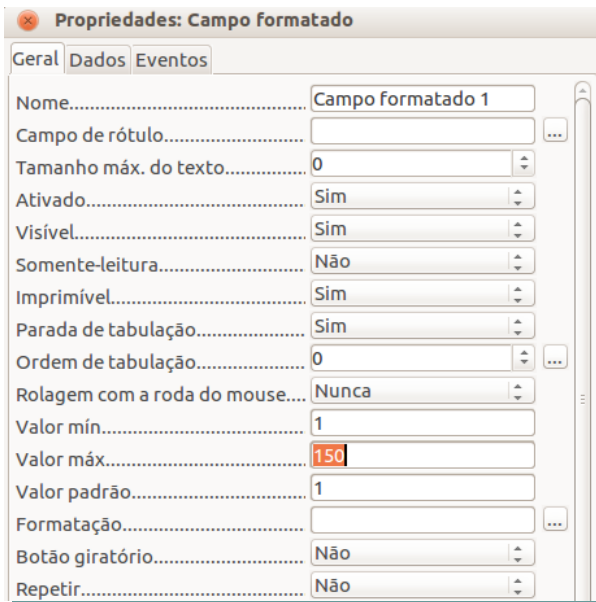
Propriedades: Campo formatado

Geral Dados Eventos

| | |
|---|---|
| Nome.................................... | Campo formatado 1 |
| Campo de rótulo........................ | ... |
| Tamanho máx. do texto.............. | 0 |
| Ativado.................................... | Sim |
| Visível..................................... | Sim |
| Somente-leitura......................... | Não |
| Imprimível................................. | Sim |
| Parada de tabulação.................. | Sim |
| Ordem de tabulação.................. | 0 ... |
| Rolagem com a roda do mouse.... | Nunca |
| Valor mín.................................. | 1 |
| Valor máx................................. | 150 |
| Valor padrão............................. | 1 |
| Formatação............................... | ... |
| Botão giratório.......................... | Não |
| Repetir..................................... | Não |